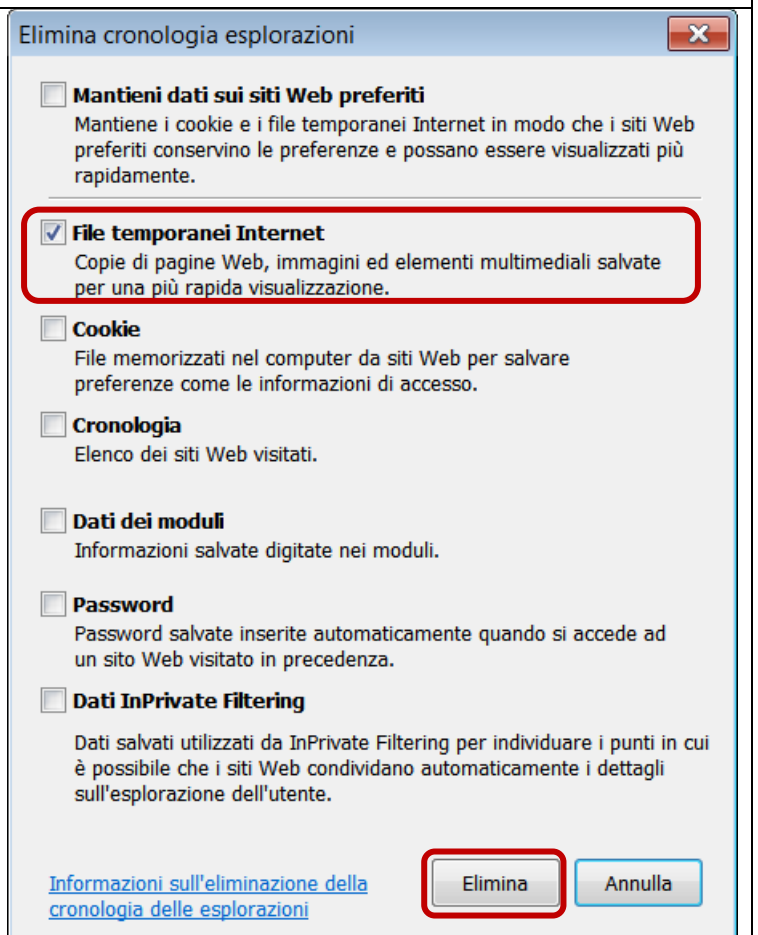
Elimina cronologia esplorazioni

Mantieni dati sui siti Web preferiti
Mantiene i cookie e i file temporanei Internet in modo che i siti Web preferiti conservino le preferenze e possano essere visualizzati più rapidamente.

File temporanei Internet
Copie di pagine Web, immagini ed elementi multimediali salvate per una più rapida visualizzazione.

Cookie
File memorizzati nel computer da siti Web per salvare preferenze come le informazioni di accesso.

Cronologia
Elenco dei siti Web visitati.

Dati dei moduli
Informazioni salvate digitate nei moduli.

Password
Password salvate inserite automaticamente quando si accede ad un sito Web visitato in precedenza.

Dati InPrivate Filtering
Dati salvati utilizzati da InPrivate Filtering per individuare i punti in cui è possibile che i siti Web condividano automaticamente i dettagli sull'esplorazione dell'utente.

Informazioni sull'eliminazione della cronologia delle esplorazioni

Elimina

Annulla